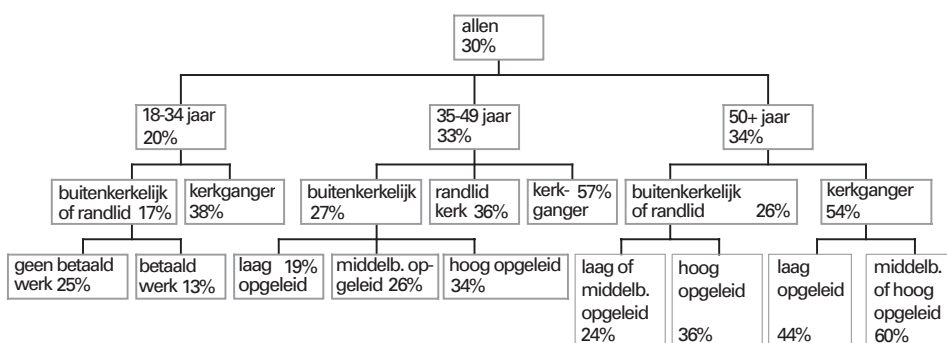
allen
30%

18-34 jaar
20%

35-49 jaar
33%

50+ jaar
34%

buitenkerkelijk of randlid 17%

kerkganger 38%

buitenkerkelijk 27%

randlid kerk 36%

kerkganger 57%

buitenkerkelijk of randlid 26%

kerkganger 54%

geen betaald werk 25%

betaald werk 13%

laag opgeleid 19%

middelb. opgeleid 26%

hoog opgeleid 34%

laag of middelb. opgeleid 24%

hoog opgeleid 36%

laag opgeleid 44%

middelb. of hoog opgeleid 60%